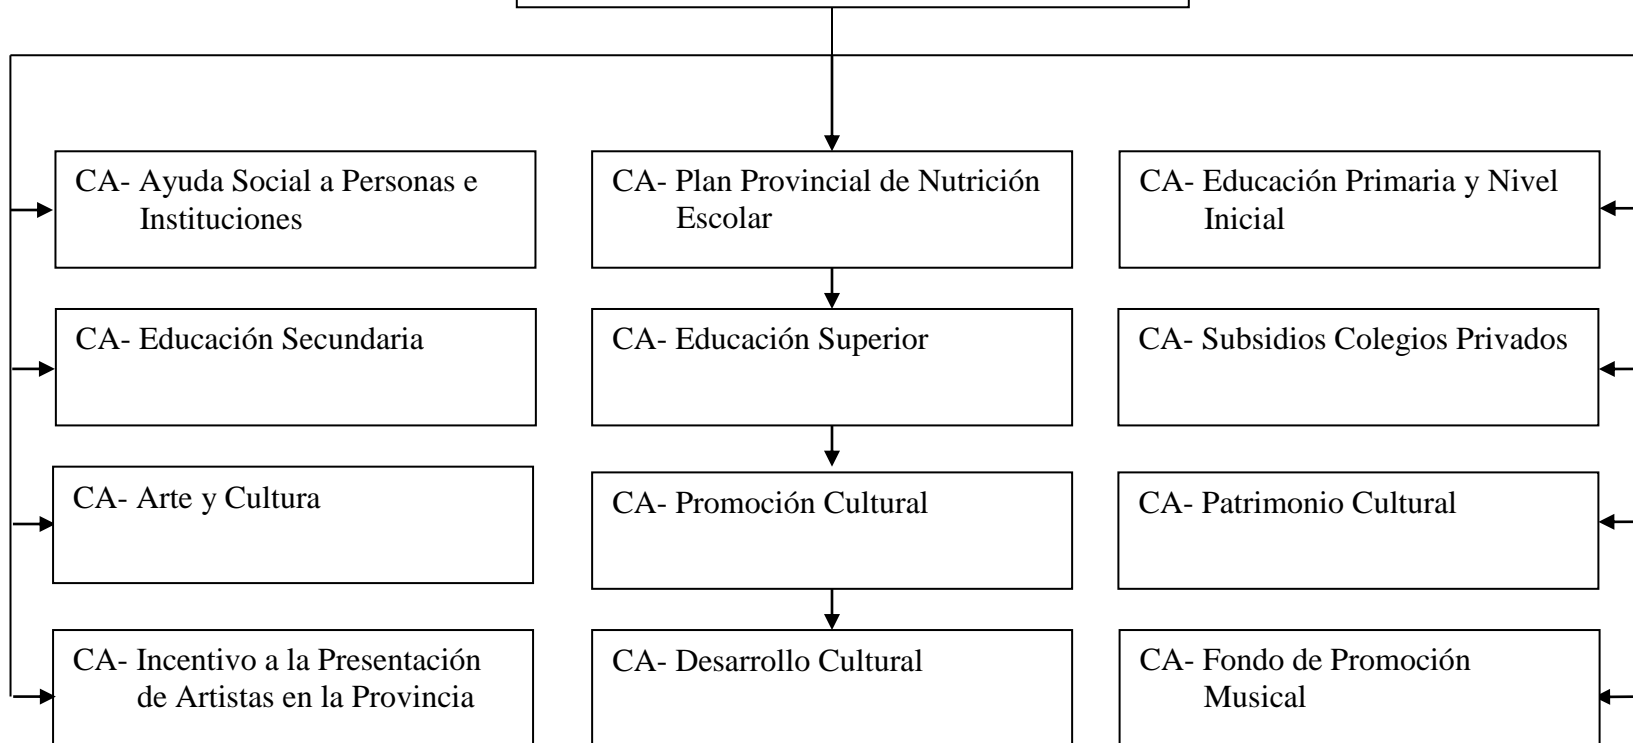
CA- Ayuda Social a Personas e Instituciones

CA- Educación Secundaria

CA- Arte y Cultura

CA- Incentivo a la Presentación de Artistas en la Provincia

CA- Plan Provincial de Nutrición Escolar

CA- Educación Superior

CA- Promoción Cultural

CA- Desarrollo Cultural

CA- Educación Primaria y Nivel Inicial

CA- Subsidios Colegios Privados

CA- Patrimonio Cultural

CA- Fondo de Promoción Musical